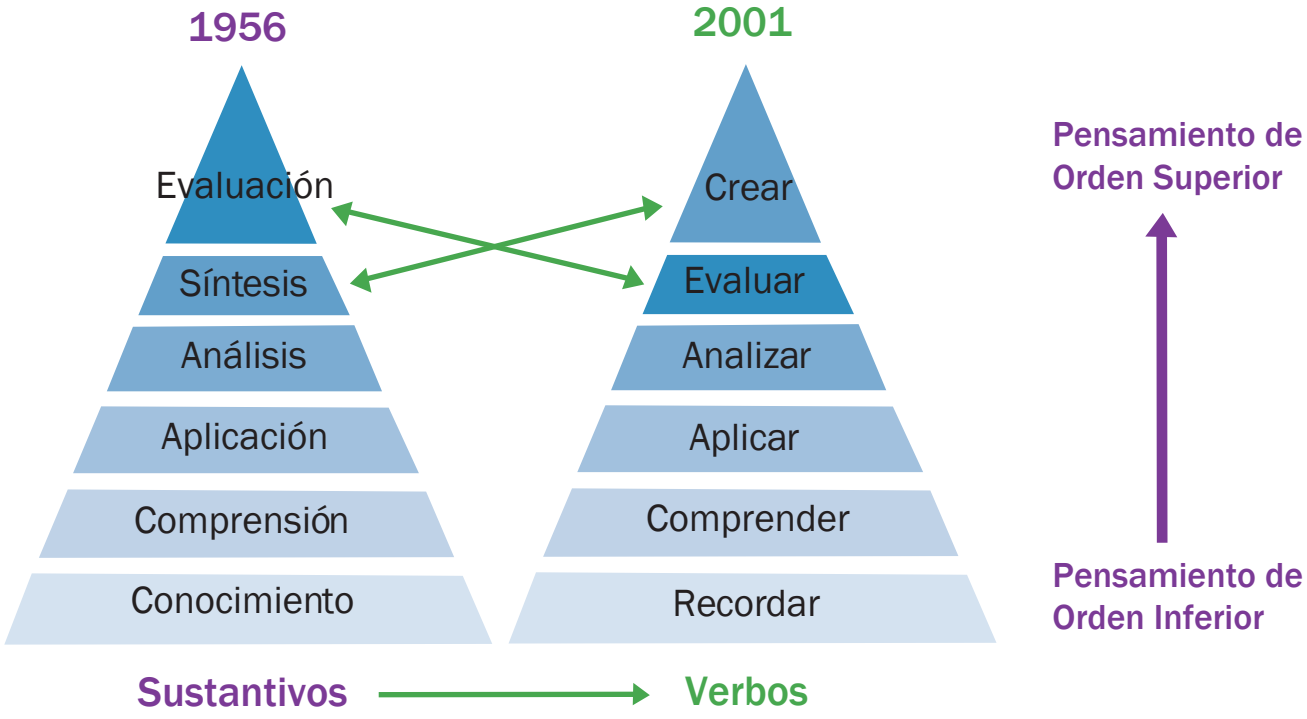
1956

Evaluación

Síntesis

Análisis

Aplicación

Comprensión

Conocimiento

2001

Crear

Evaluar

Analizar

Aplicar

Comprender

Recordar

Pensamiento de Orden Superior

Pensamiento de Orden Inferior

Sustantivos

Verbos